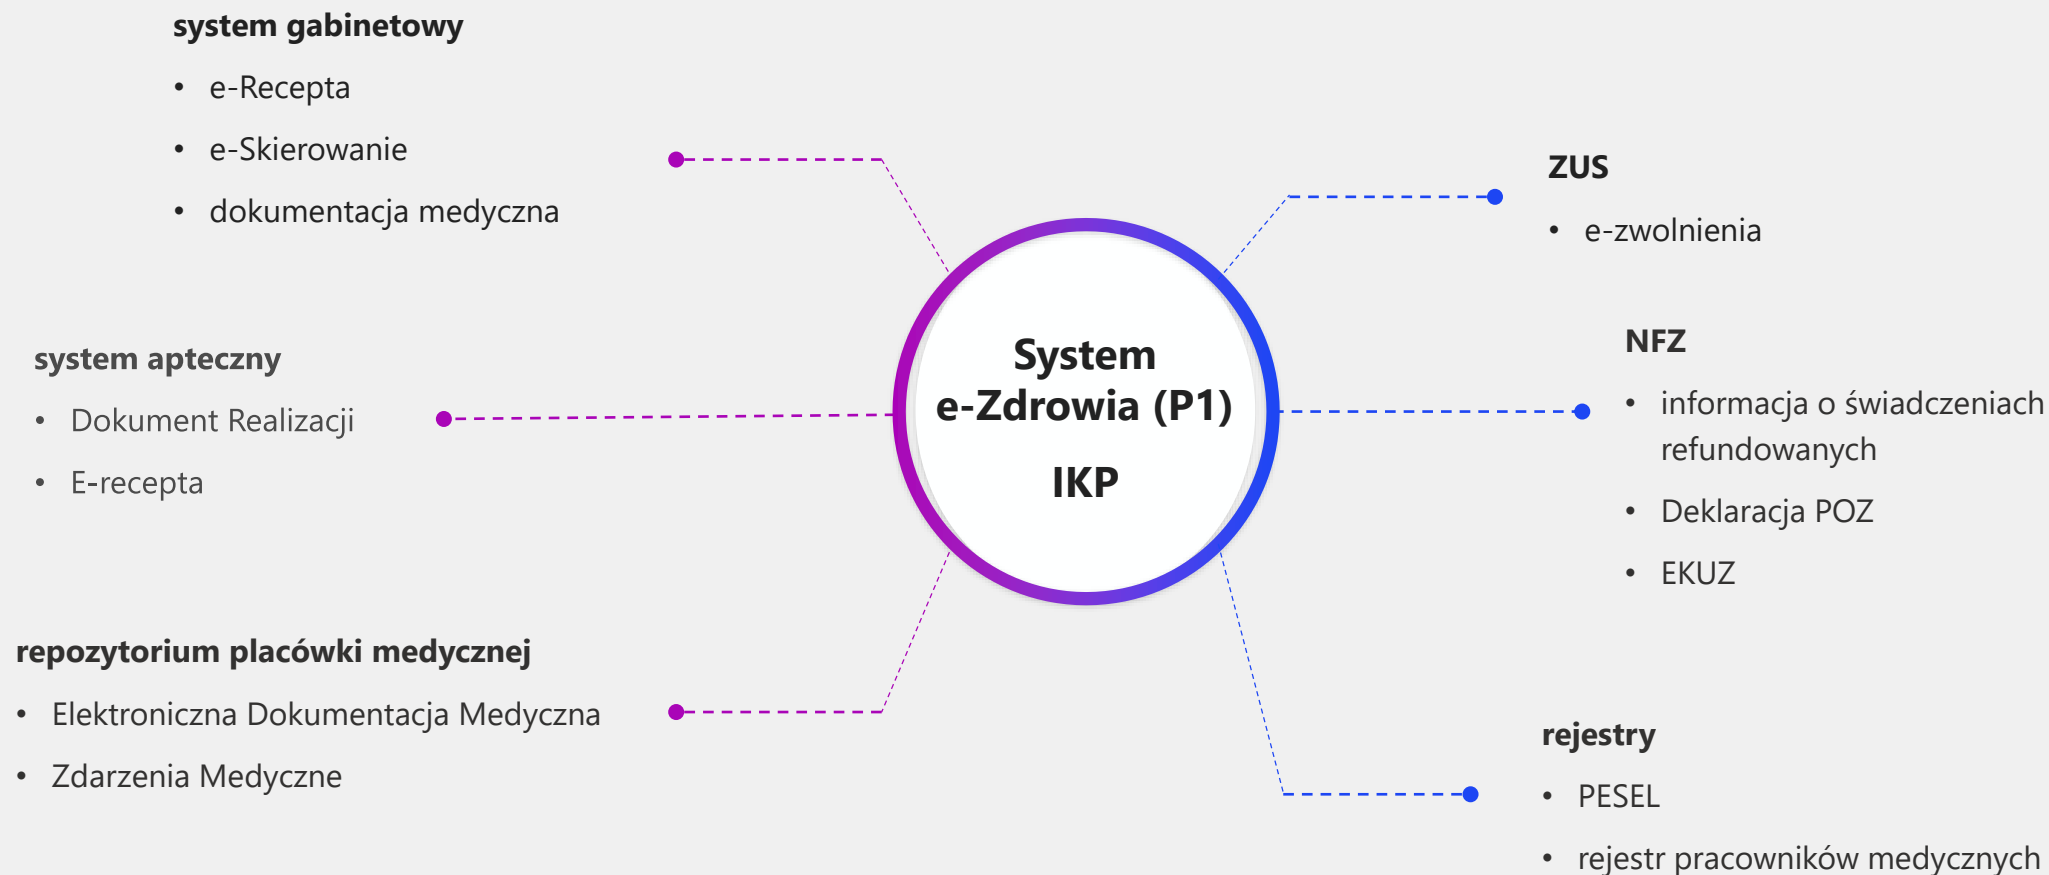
system gabinetowy

- e-Recepta
- e-Skierowanie
- dokumentacja medyczna

ZUS

- e-zwolnienia

system apteczny

- Dokument Realizacji
- E-recepta

System e-Zdrowia (P1)

IKP

NFZ

- informacja o świadczeniach refundowanych
- Deklaracja POZ
- EKUZ

repozytorium placówki medycznej

- Elektroniczna Dokumentacja Medyczna
- Zdarzenia Medyczne

rejestry

- PESEL
- rejestr pracowników medycznych